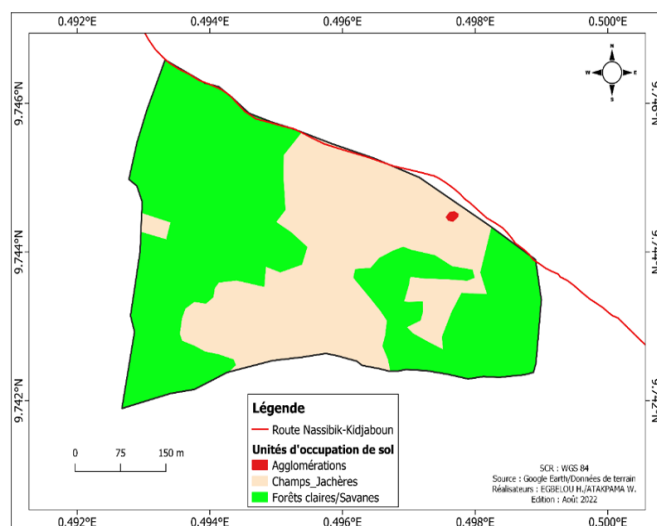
0.492°E 0.494°E 0.496°E 0.498°E 0.500°E

9.746°N
9.744°N
9.742°N

N
W E
S

Légende
Route Nassibik-Kidjaboun
Unités d'occupation de sol
Agglomérations
Champs_Jachères
Forêts claires/Savanes

0 75 150 m

SCR : WGS 84
Source : Google Earth/Données de terrain
Réalisateurs : EGBELOU H./ATAKPAMA W.
Edition : Août 2022

0.492°E 0.494°E 0.496°E 0.498°E 0.500°E